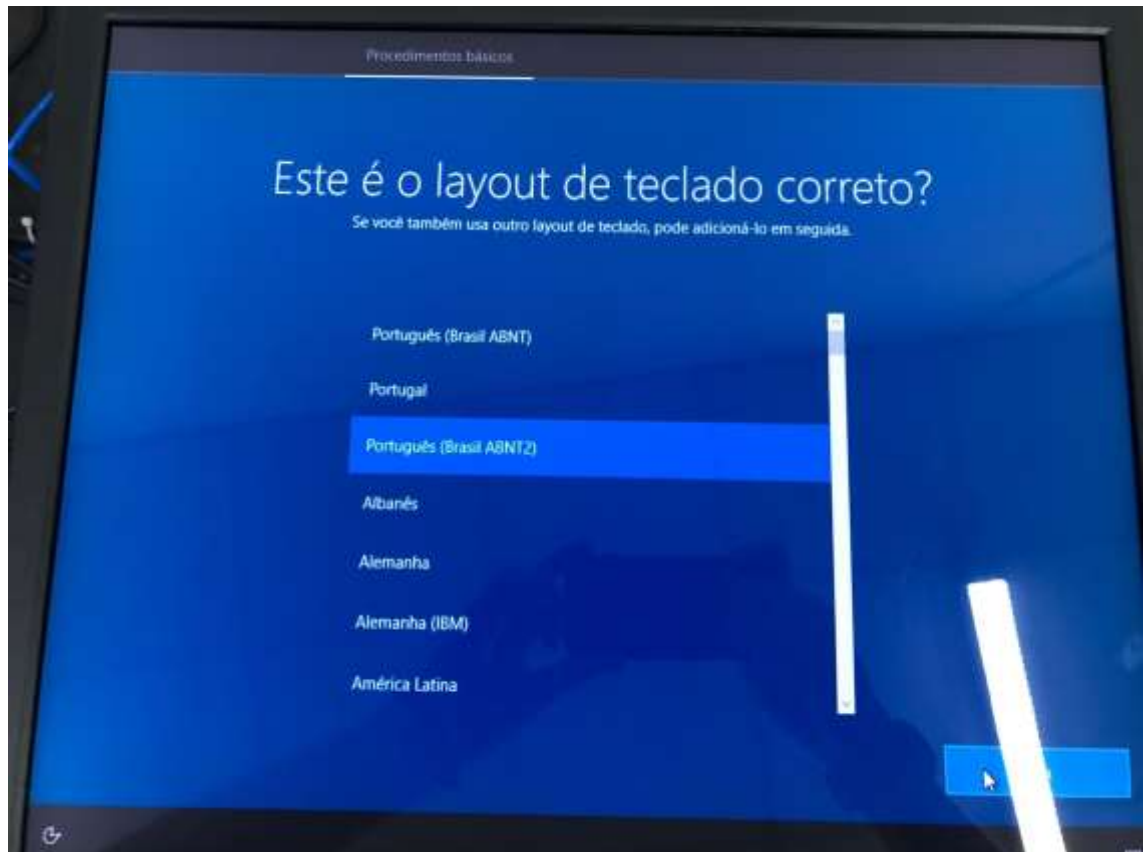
Procedimentos básicos

Este é o layout de teclado correto?

Se você também usa outro layout de teclado, pode adicioná-lo em seguida.

Português (Brasil ABNT)

Portugal

Português (Brasil ABNT2)

Albanês

Alemanha

Alemanha (IBM)

América Latina

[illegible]